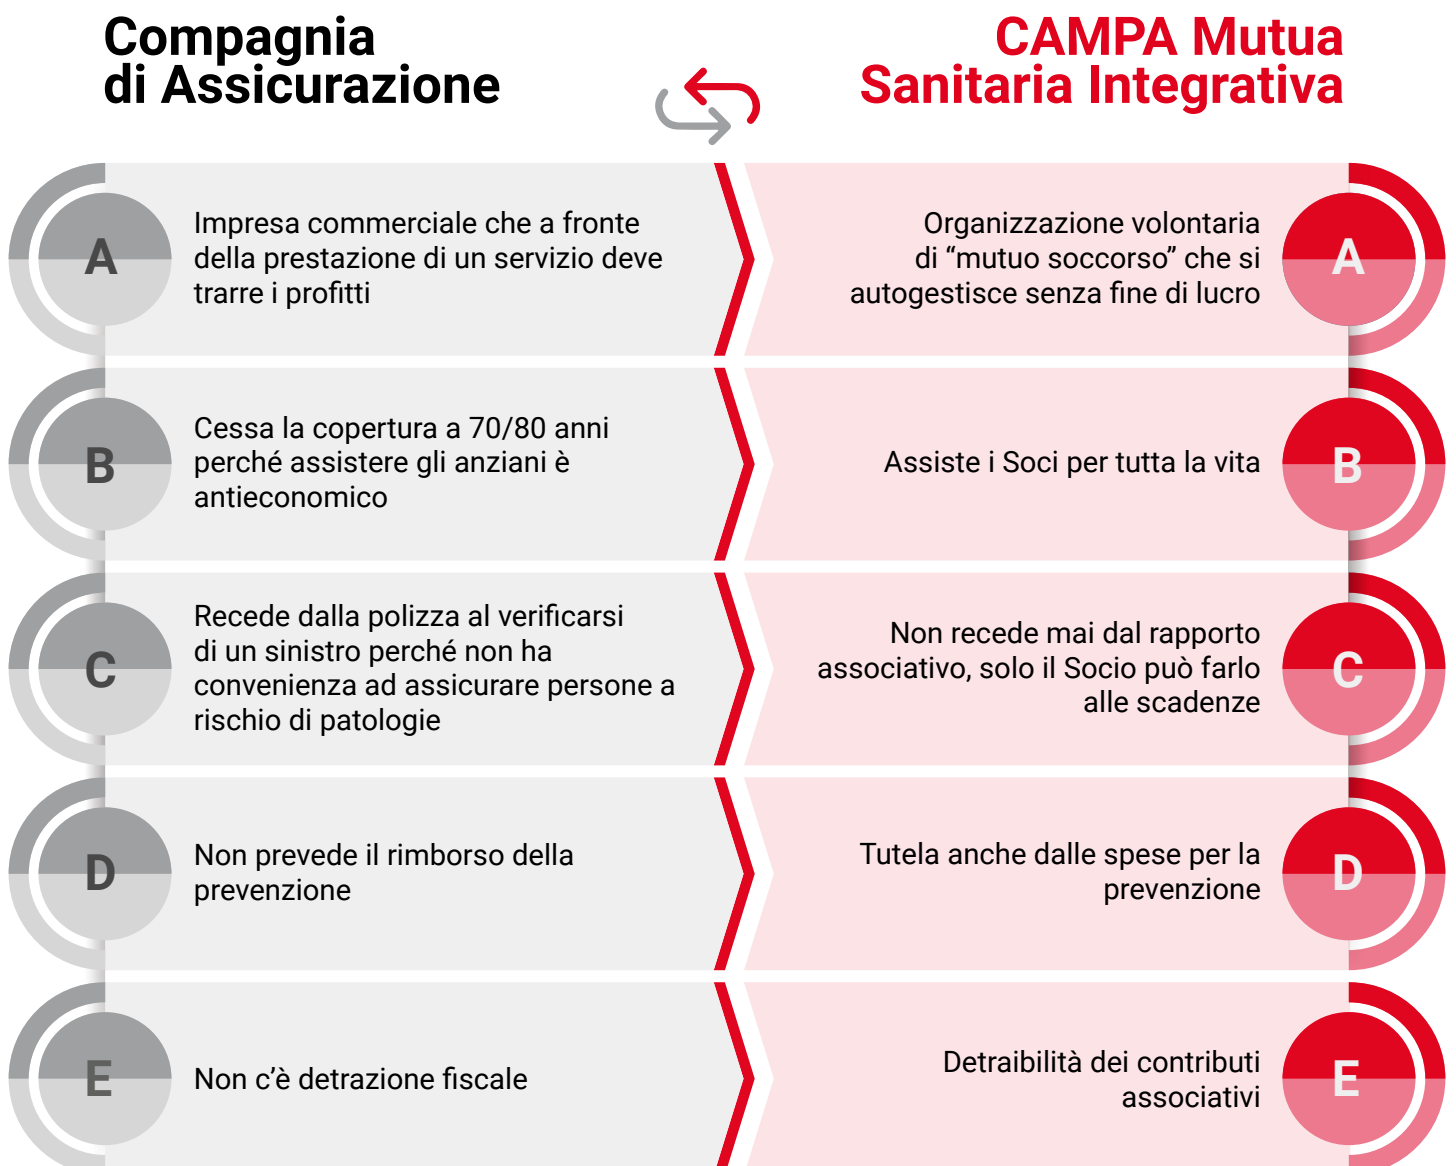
Compagnia di Assicurazione

CAMPA Mutua Sanitaria Integrativa

A

Impresa commerciale che a fronte della prestazione di un servizio deve trarre i profitti

Organizzazione volontaria di “mutuo soccorso” che si autogestisce senza fine di lucro

A

B

Cessa la copertura a 70/80 anni perché assistere gli anziani è antieconomico

Assiste i Soci per tutta la vita

B

C

Recede dalla polizza al verificarsi di un sinistro perché non ha convenienza ad assicurare persone a rischio di patologie

Non recede mai dal rapporto associativo, solo il Socio può farlo alle scadenze

C

D

Non prevede il rimborso della prevenzione

Tutela anche dalle spese per la prevenzione

D

E

Non c’è detrazione fiscale

Detraibilità dei contributi associativi

E